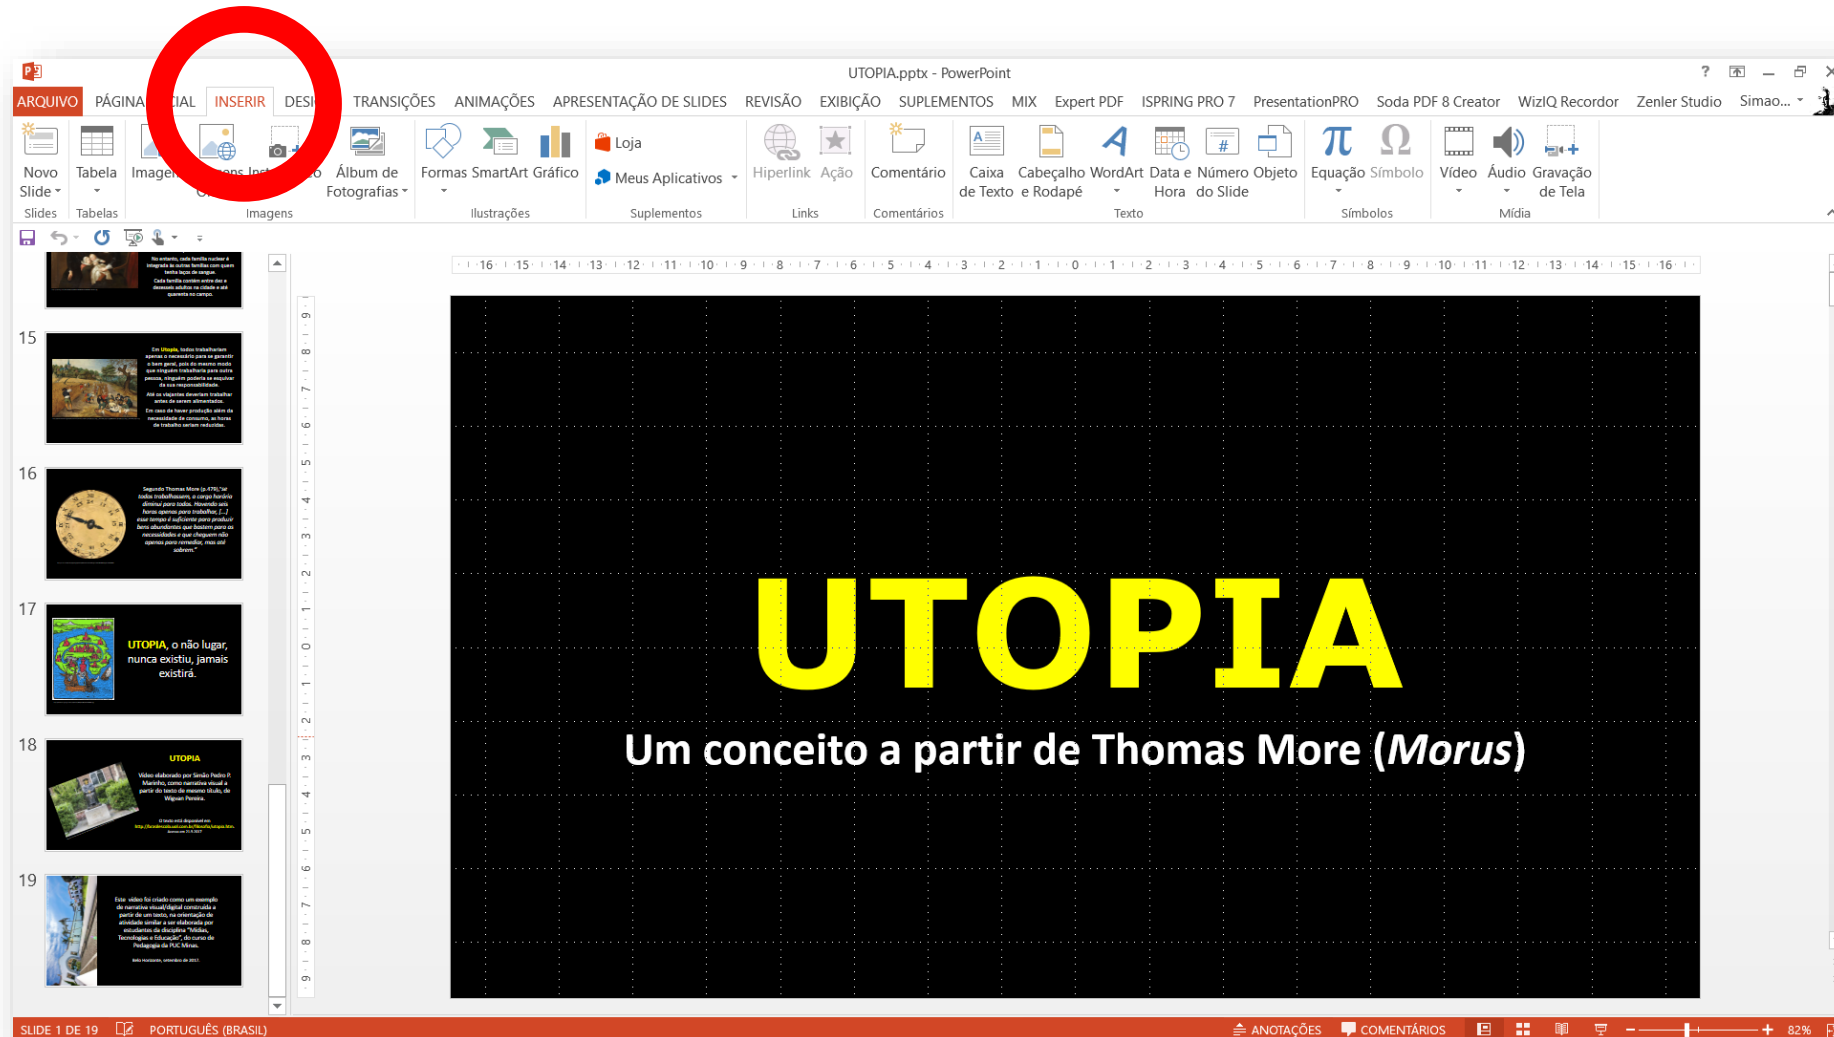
UTOPIA.pptx - PowerPoint

ARQUIVO PÁGINA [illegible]CIAL INSERIR DESI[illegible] TRANSIÇÕES ANIMAÇÕES APRESENTAÇÃO DE SLIDES REVISÃO EXIBIÇÃO SUPLEMENTOS MIX Expert PDF ISPRING PRO 7 PresentationPRO Soda PDF 8 Creator WizIQ Recordor Zenler Studio Simao...

Novo Slide | Tabela | Imagens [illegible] | Álbum de Fotografias | Formas SmartArt Gráfico | Loja | Meus Aplicativos | Hiperlink Ação | Comentário | Caixa de Texto | Cabeçalho e Rodapé | WordArt | Data e Hora | Número do Slide | Objeto | Equação | Símbolo | Vídeo | Áudio | Gravação de Tela

Slides | Tabelas | Imagens | Ilustrações | Suplementos | Links | Comentários | Texto | Símbolos | Mídia

15
16
17
UTOPIA, o não lugar, nunca existiu, jamais existirá.
18
UTOPIA
19

UTOPIA
Um conceito a partir de Thomas More (*Morus*)

SLIDE 1 DE 19 PORTUGUÊS (BRASIL) ANOTAÇÕES COMENTÁRIOS 82%